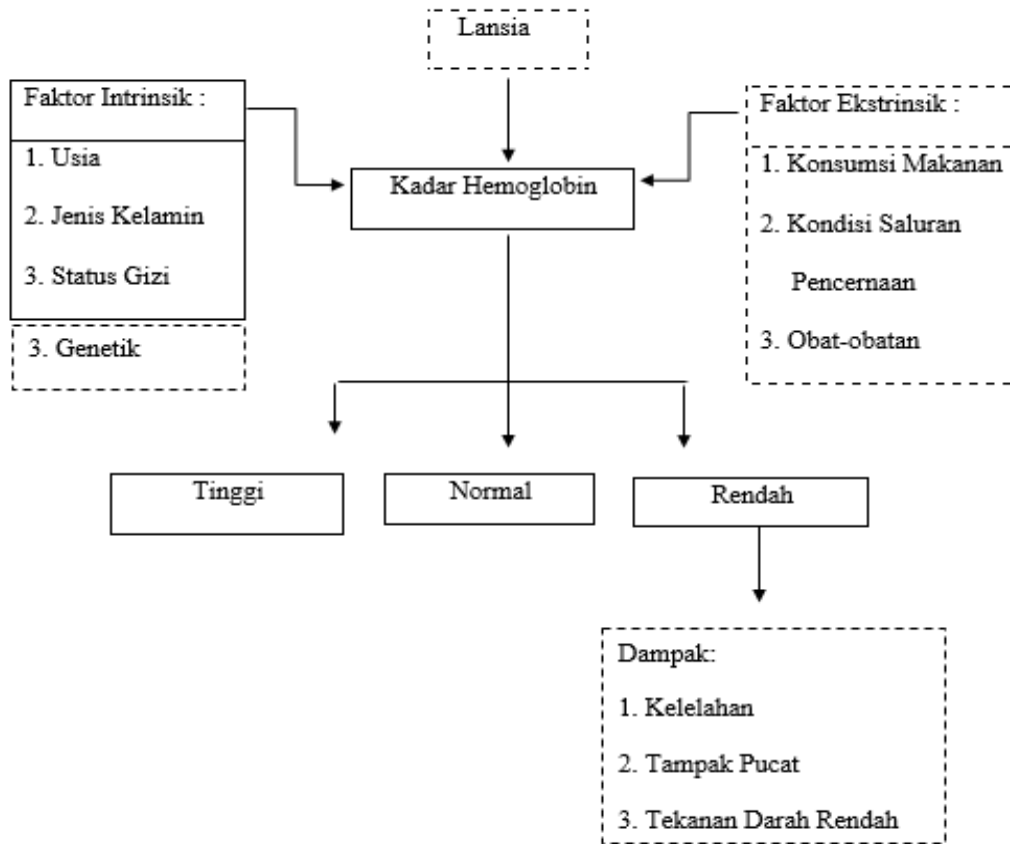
Lansia

Faktor Intrinsik :

1. Usia

2. Jenis Kelamin

3. Status Gizi

3. Genetik

Kadar Hemoglobin

Faktor Ekstrinsik :

1. Konsumsi Makanan

2. Kondisi Saluran Pencernaan

3. Obat-obatan

Tinggi

Normal

Rendah

Dampak:

1. Kelelahan

2. Tampak Pucat

3. Tekanan Darah Rendah